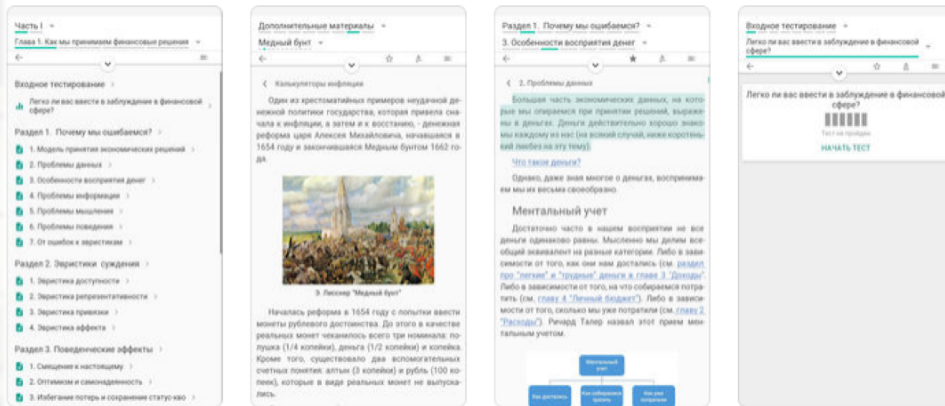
Часть I
Глава 1. Как мы принимаем финансовые решения

Входное тестирование
Легко ли вас ввести в заблуждение в финансовой сфере?

Раздел 1. Почему мы ошибаемся?
1. Модель принятия экономических решений
2. Проблемы данных
3. Особенности восприятия денег
4. Проблемы информации
5. Проблемы мышления
6. Проблемы поведения
7. От ошибок к эвристикам

Раздел 2. Эвристики суждения
1. Эвристика доступности
2. Эвристика репрезентативности
3. Эвристика привязки
4. Эвристика аффекта

Раздел 3. Поведенческие эффекты
1. Смещение к настоящему
2. Оптимизм и самонадеянность
3. Избегание потерь и сохранение статус-кво

Дополнительные материалы
Медный бунт

Калькуляторы инфляции

Один из хрестоматийных примеров неудачной денежной политики государства, которая привела сначала к инфляции, а затем и к восстанию, - денежная реформа царя Алексея Михайловича, начавшаяся в 1654 году и закончившаяся Медным бунтом 1662 года.

Э. Лисснер "Медный бунт"

Началась реформа в 1654 году с попытки ввести монеты рублевого достоинства. До этого в качестве реальных монет чеканилось всего три номинала: полушка (1/4 копейки), деньга (1/2 копейки) и копейка. Кроме того, существовало два вспомогательных счетных понятия: алтын (3 копейки) и рубль (100 копеек), которые в виде реальных монет не выпускались.

Раздел 1. Почему мы ошибаемся?
3. Особенности восприятия денег

2. Проблемы данных

Большая часть экономических данных, на которые мы опираемся при принятии решений, выражена в деньгах. Деньги действительно хорошо знакомы каждому из нас (на всякий случай, ниже коротенький ликбез на эту тему).

Что такое деньги?

Однако, даже зная многое о деньгах, восприниаем мы их весьма своеобразно.

Ментальный учет

Достаточно часто в нашем восприятии не все деньги одинаково равны. Мысленно мы делим всеобщий эквивалент на разные категории. Либо в зависимости от того, как они нам достались (см. раздел про "легкие" и "трудные" деньги в главе 3 "Доходы"). Либо в зависимости от того, на что собираемся потратить (см. главу 4 "Личный бюджет"). Либо в зависимости от того, сколько мы уже потратили (см. главу 2 "Расходы"). Ричард Талер назвал этот прием ментальным учетом.

Ментальный учет
Как достались
Как собираемся тратить
Как уже потратили

Входное тестирование
Легко ли вас ввести в заблуждение в финансовой сфере?

Легко ли вас ввести в заблуждение в финансовой сфере?
Тест не пройден
НАЧАТЬ ТЕСТ